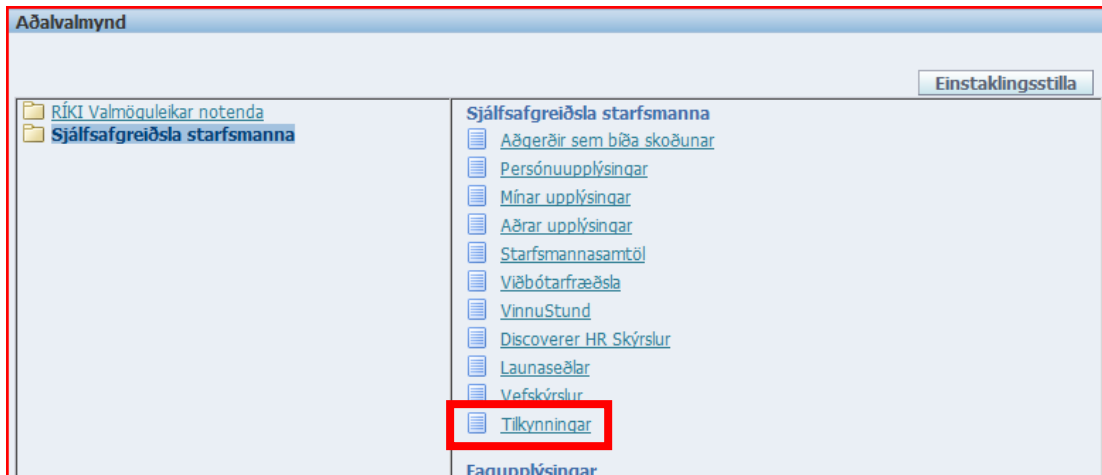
Aðalvalmynd

Einstaklingsstilla

RÍKI Valmöguleikar notenda
Sjálfsafgreiðsla starfsmanna

Sjálfsafgreiðsla starfsmanna
Aðgerðir sem bíða skoðunar
Persónuupplýsingar
Mínar upplýsingar
Aðrar upplýsingar
Starfsmannasamtöl
Viðbótarfræðsla
VinnuStund
Discoverer HR Skýrslur
Launaseðlar
Vefskýrslur
Tilkynningar

Fagupplýsingar